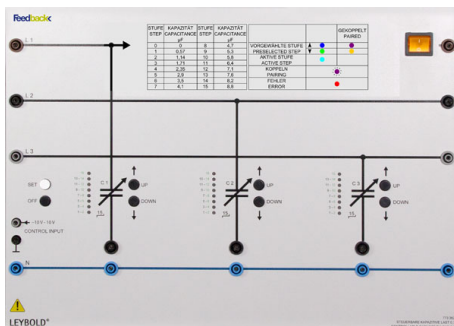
Feedback

L 1

L 2

L 3

| STUFE STEP | KAPAZITÄT CAPACITANCE µF | STUFE STEP | KAPAZITÄT CAPACITANCE µF |
|---|---|---|---|
| 0 | 0 | 8 | 4,7 |
| 1 | 0,57 | 9 | 5,3 |
| 2 | 1,14 | 10 | 5,8 |
| 3 | 1,71 | 11 | 6,4 |
| 4 | 2,28 | 12 | 7,1 |
| 5 | 2,9 | 13 | 7,6 |
| 6 | 3,5 | 14 | 8,2 |
| 7 | 4,1 | 15 | 8,8 |

| | | GEKOPPELT PAIRED |
|---|---|---|
| VORGEWÄHLTE STUFE PRESELECTED STEP | | |
| AKTIVE STUFE ACTIVE STEP | | |
| KOPPELN PAIRING | | |
| FEHLER ERROR | | |

SET

OFF

+15V...15V

CONTROL INPUT

C 1 UP DOWN 15

C 2 UP DOWN 15

C 3 UP DOWN 15

N

LEYBOLD®